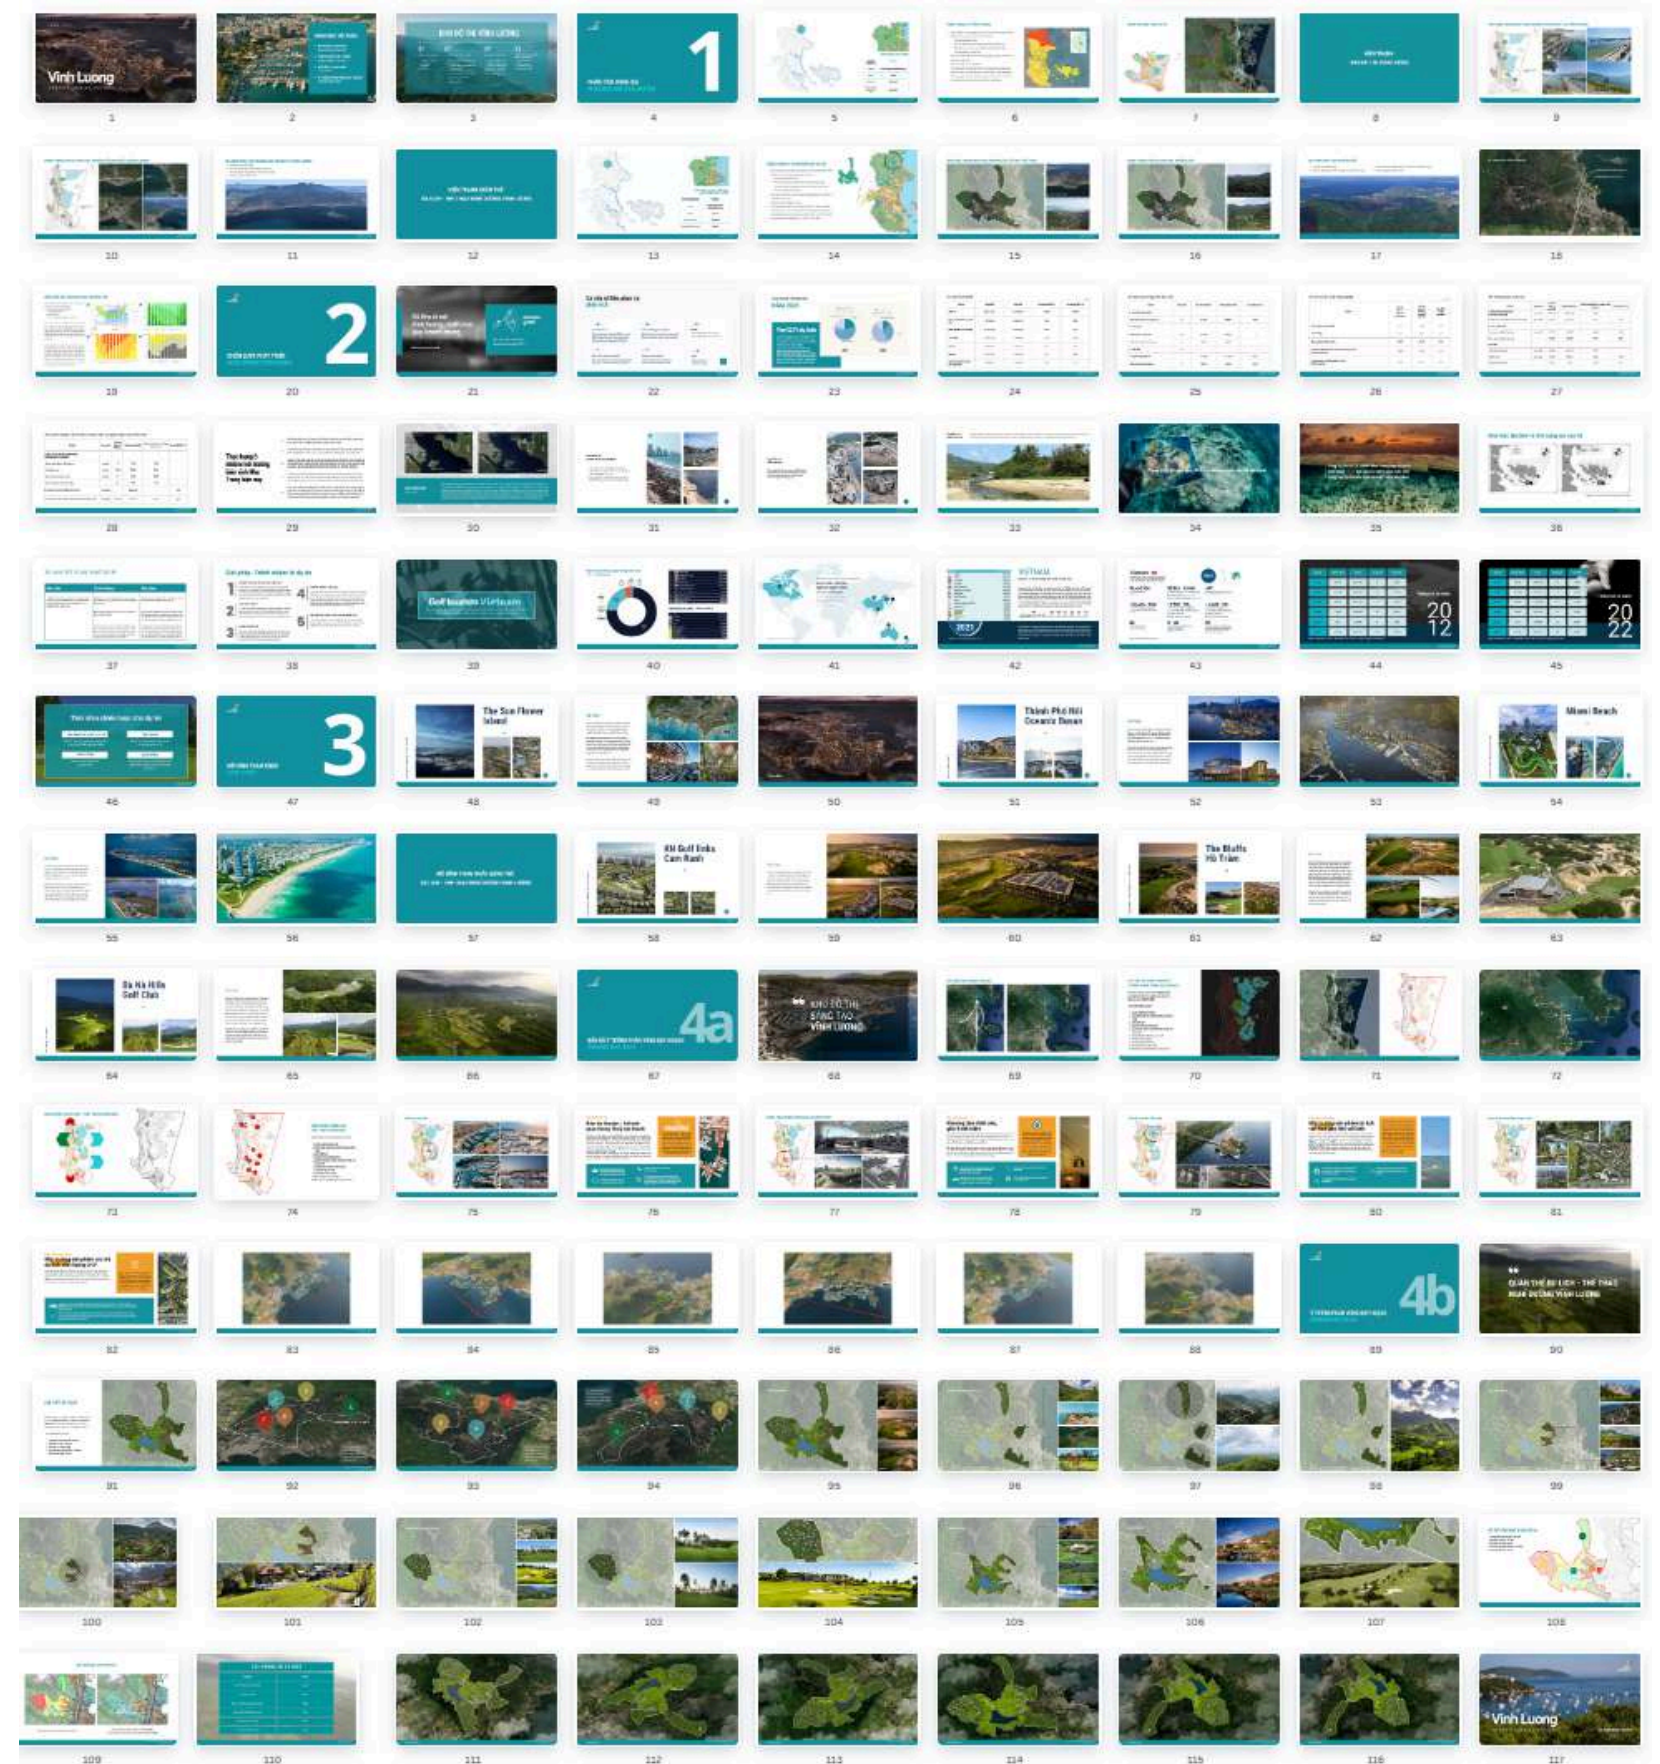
Vinh Luong

1 2 3 4 5 6 7 8 9

1

10 11 12 13 14 15 16 17 18

2

19 20 21 22 23 24 25 26 27

28 29 30 31 32 33 34 35 36

Golf tourism Vietnam

2021

20 12

20 22

37 38 39 40 41 42 43 44 45

3

The Sun Flower Island

Thành Phố Nổi Oceanic Ocean

Miami Beach

46 47 48 49 50 51 52 53 54

KN Golf links Cam Ranh

The Bluffs Hồ Tràm

55 56 57 58 59 60 61 62 63

Ba Na Hills Golf Club

4a

KHU ĐÔ THỊ SÁNG TẠO VĨNH LƯƠNG

64 65 66 67 68 69 70 71 72

73 74 75 76 77 78 79 80 81

4b

82 83 84 85 86 87 88 89 90

91 92 93 94 95 96 97 98 99

100 101 102 103 104 105 106 107 108

Vinh Luong

109 110 111 112 113 114 115 116 117